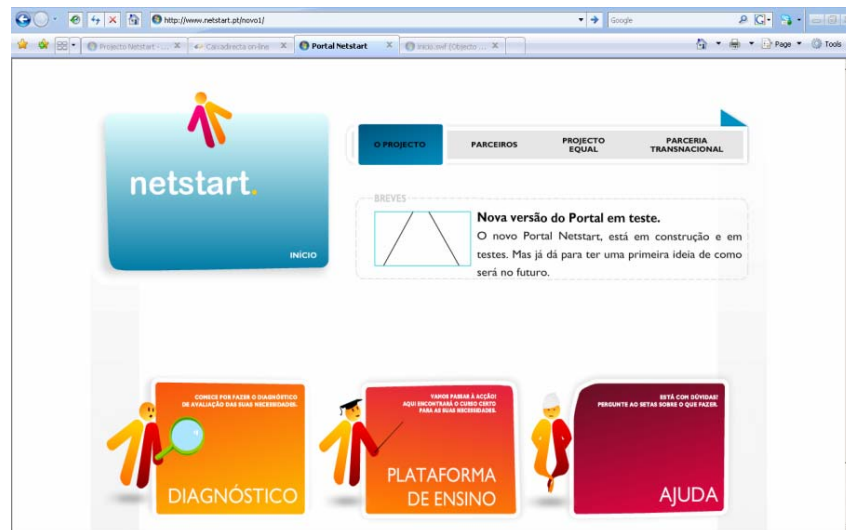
http://www.netstart.pt/novo1/

Google

Projecto Netstart - ...

Cascadirecta on-line

Portal Netstart

inicio.swf (Objecto ...

Page

Tools

netstart.

INÍCIO

O PROJECTO

PARCEIROS

PROJECTO EQUAL

PARCERIA TRANSNACIONAL

BREVES

Nova versão do Portal em teste.

O novo Portal Netstart, está em construção e em testes. Mas já dá para ter uma primeira ideia de como será no futuro.

COMECE POR FAZER O DIAGNÓSTICO DE AVALIAÇÃO DAS SUAS NECESSIDADES.

DIAGNÓSTICO

VAMOS PASSAR À ACÇÃO! AQUI ENCONTRARÁ O CURSO CERTO PARA AS SUAS NECESSIDADES.

PLATAFORMA DE ENSINO

ESTÁ COM DÚVIDAS! PERGUNTE AO SETAS SOBRE O QUE FAZER.

AJUDA